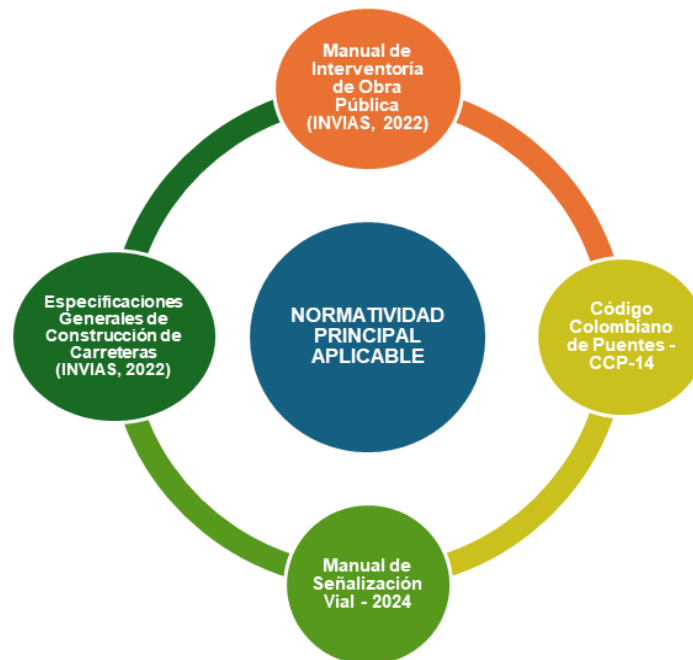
Manual de Interventoría de Obra Pública (INVIAS, 2022)

Especificaciones Generales de Construcción de Carreteras (INVIAS, 2022)

NORMATIVIDAD PRINCIPAL APLICABLE

Código Colombiano de Puentes - CCP-14

Manual de Señalización Vial - 2024